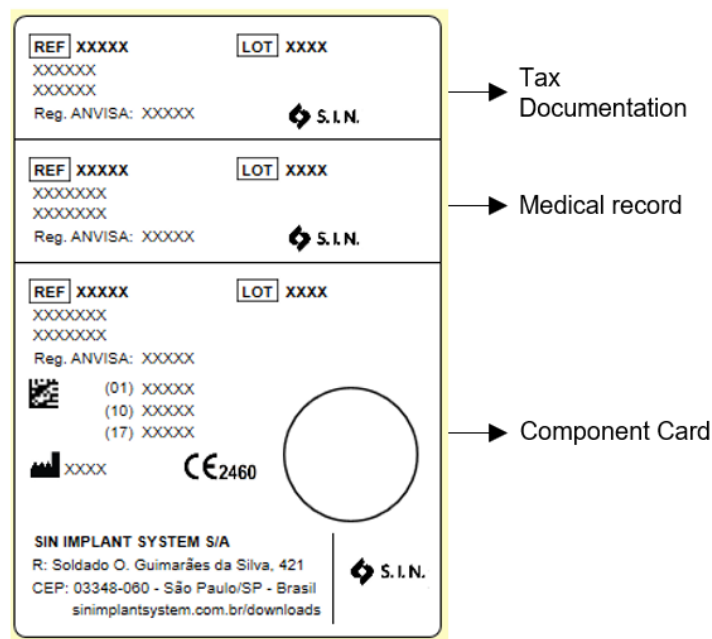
REF XXXXX LOT XXXX
XXXXXX
XXXXXX
Reg. ANVISA: XXXXX
S.I.N.

Tax Documentation

REF XXXXX LOT XXXX
XXXXXXX
XXXXXXX
Reg. ANVISA: XXXXX
S.I.N.

Medical record

REF XXXXX LOT XXXX
XXXXXXX
XXXXXXX
Reg. ANVISA: XXXXX
(01) XXXXX
(10) XXXXX
(17) XXXXX
XXXX
CE 2460

Component Card

SIN IMPLANT SYSTEM S/A
R: Soldado O. Guimarães da Silva, 421
CEP: 03348-060 - São Paulo/SP - Brasil
sinimplantsystem.com.br/downloads
S.I.N.